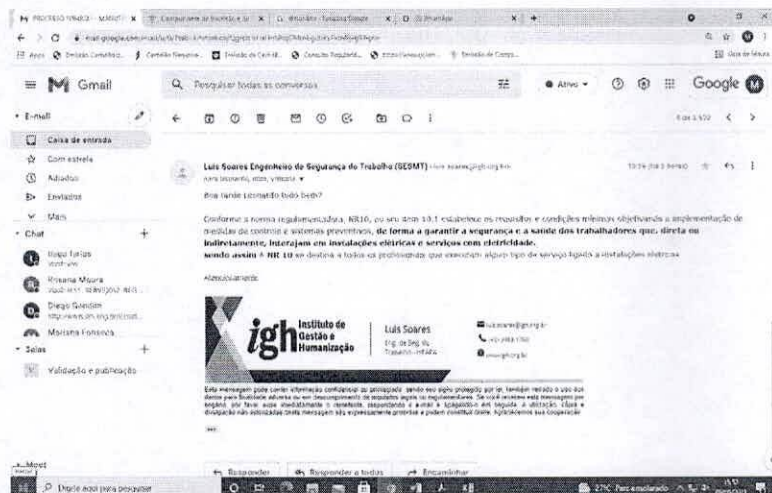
Gmail

Pesquisar todas as conversas

Ativo

Google

E-mail

Caixa de entrada

Com estrela

Adiados

Enviados

Mais

Chat

Hugo Farias

Rosana Moura

Diego Giordan

Marisha Fonseca

Salas

Validação e publicação

Luis Soares Engenheiro de Segurança do Trabalho (SESMT) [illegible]

Boa tarde Leonardo tudo bem?

Conforme a norma regulamentadora, NR10, no seu item 10.1 estabelece os requisitos e condições mínimas objetivando a implementação de medidas de controle e sistemas preventivos, **de forma a garantir a segurança e a saúde dos trabalhadores que, direta ou indiretamente, interajam em instalações elétricas e serviços com eletricidade.**
**sendo assim** a NR 10 se destina a todos os profissionais que executam algum tipo de serviço ligado a instalações elétricas

Atenciosamente

igh Instituto de Gestão e Humanização

Luis Soares
Eng. de Seg. do Trabalho - IntraRe

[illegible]

Esta mensagem pode conter informação confidencial ou privilegiada, sendo seu sigilo protegido por lei. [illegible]

Responder

Responder a todos

Encaminhar

Digite aqui para pesquisar

27°C Parc ensolarado